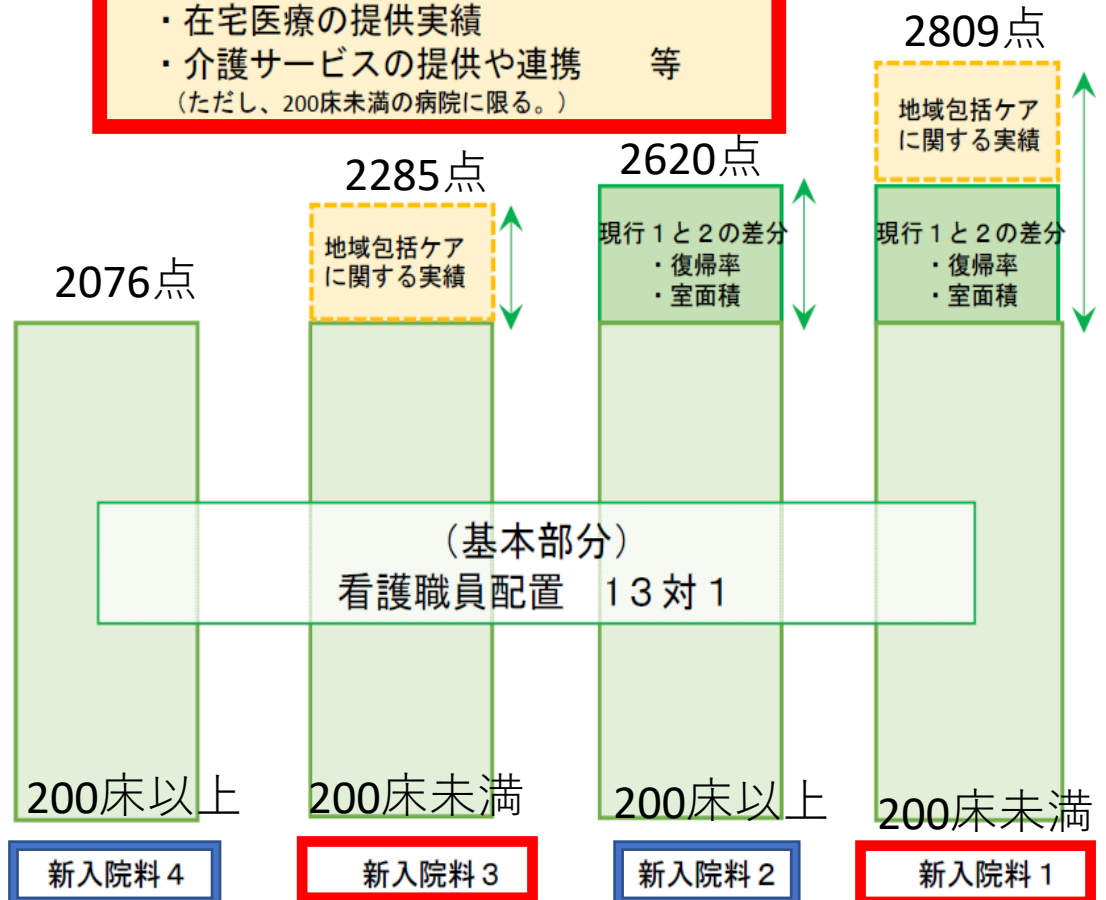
・在宅医療の提供実績
・介護サービスの提供や連携　等
（ただし、200床未満の病院に限る。）

2809点

地域包括ケアに関する実績

2285点

2620点

地域包括ケアに関する実績

現行１と２の差分
・復帰率
・室面積

現行１と２の差分
・復帰率
・室面積

2076点

（基本部分）
看護職員配置　１３対１

200床以上

200床未満

200床以上

200床未満

新入院料４

新入院料３

新入院料２

新入院料１